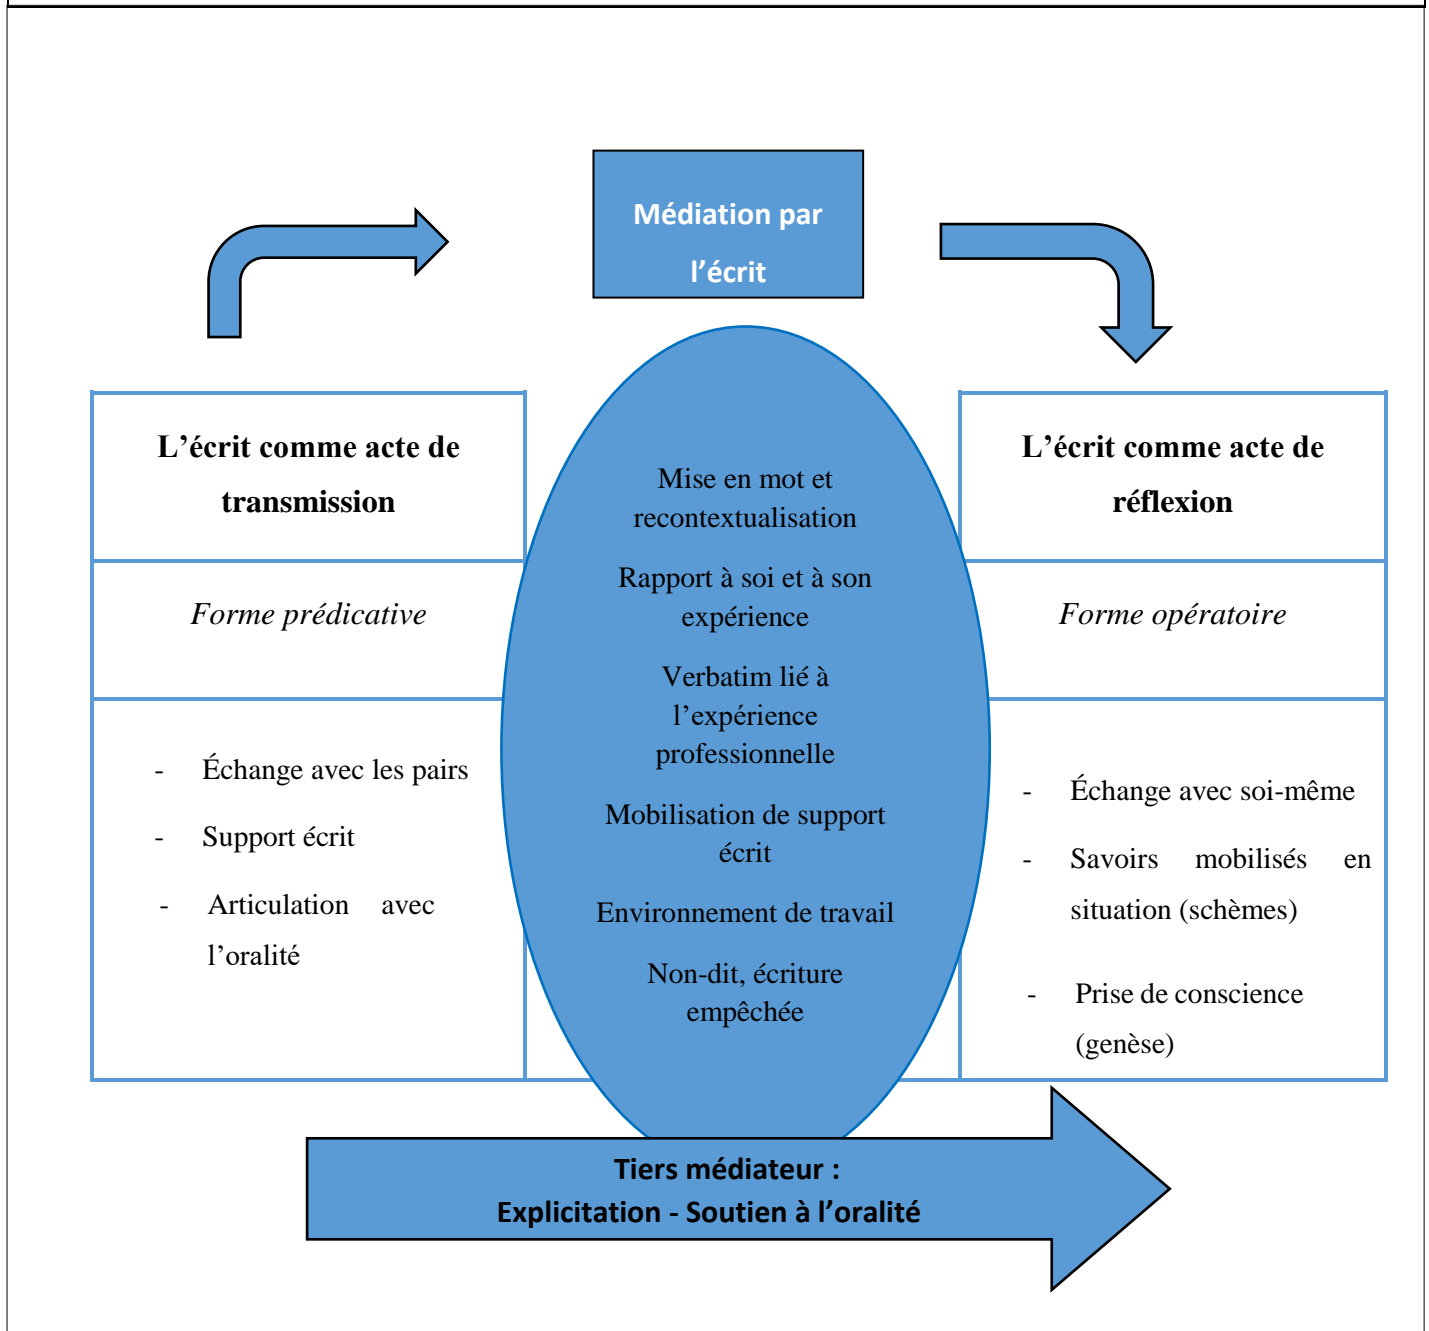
Médiation par l'écrit

L'écrit comme acte de transmission

Forme prédicative

- Échange avec les pairs
- Support écrit
- Articulation avec l'oralité

Mise en mot et recontextualisation

Rapport à soi et à son expérience

Verbatim lié à l'expérience professionnelle

Mobilisation de support écrit

Environnement de travail

Non-dit, écriture empêchée

L'écrit comme acte de réflexion

Forme opératoire

- Échange avec soi-même
- Savoirs mobilisés en situation (schèmes)
- Prise de conscience (genèse)

Tiers médiateur :
Explicitation - Soutien à l'oralité